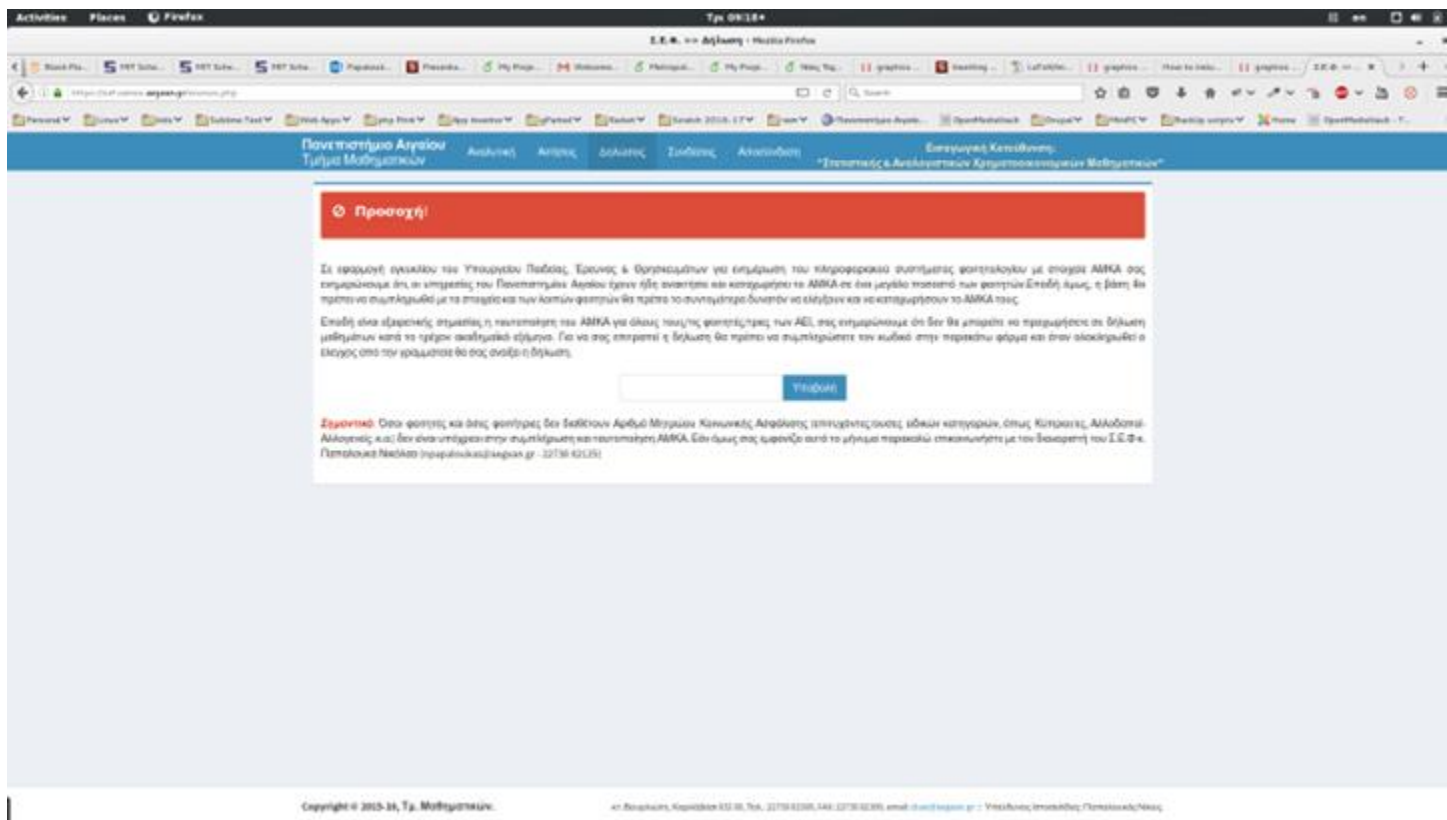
Activities Places Firefox

Τρι 09:18

Σ.Ε.Φ. >> Δήλωση - Mozilla Firefox

Πανεπιστήμιο Αιγαίου
Τμήμα Μαθηματικών

Αναλυτική Αιτήσεις Δηλώσεις Συνδέσεις Αποσύνδεση

Εισαγωγική Κατεύθυνση:
"Στατιστικής & Αναλογιστικών Χρηματοοικονομικών Μαθηματικών"

Προσοχή!

Σε εφαρμογή εγκυκλίου του Υπουργείου Παιδείας, Έρευνας & Θρησκευμάτων για ενημέρωση του πληροφοριακού συστήματος φοιτητολογίου με στοιχεία ΑΜΚΑ σας ενημερώνουμε ότι, οι υπηρεσίες του Πανεπιστημίου Αιγαίου έχουν ήδη ανακτήσει και καταχωρήσει το ΑΜΚΑ σε ένα μεγάλο ποσοστό των φοιτητών.Επειδή όμως, η βάση θα πρέπει να συμπληρωθεί με τα στοιχεία και των λοιπών φοιτητών θα πρέπει το συντομότερο δυνατόν να ελέγξουν και να καταχωρήσουν το ΑΜΚΑ τους.

Επειδή είναι εξαιρετικής σημασίας η ταυτοποίηση του ΑΜΚΑ για όλους τους/τις φοιτητές/τριες των ΑΕΙ, σας ενημερώνουμε ότι δεν θα μπορείτε να πραγματοποιήσετε τη δήλωση μαθημάτων κατά το τρέχον ακαδημαϊκό εξάμηνο. Για να σας επιτραπεί η δήλωση θα πρέπει να συμπληρώσετε τον κωδικό στην παρακάτω φόρμα και όταν ολοκληρωθεί ο έλεγχος από τον γραμματεία θα σας ανοίξει η δήλωση.

Υποβολή

Σημαντικό: Όσοι φοιτητές και όσες φοιτήτριες δεν διαθέτουν Αριθμό Μητρώου Κοινωνικής Ασφάλισης (επιτυχόντες/ουσες ειδικών κατηγοριών, όπως Κύπριοι/ες, Αλλοδαποί-Αλλογενείς κ.α.) δεν είναι υπόχρεοι στην συμπλήρωση και ταυτοποίηση ΑΜΚΑ. Εάν όμως σας εμφανίζει αυτό το μήνυμα παρακαλώ επικοινωνήστε με τον διαχειριστή του Σ.Ε.Φ.κ. Παπαλουκά Νικόλαο (npapaloukas@aegean.gr - 22730 82135)

Copyright © 2015-16, Τμ. Μαθηματικών.

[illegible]